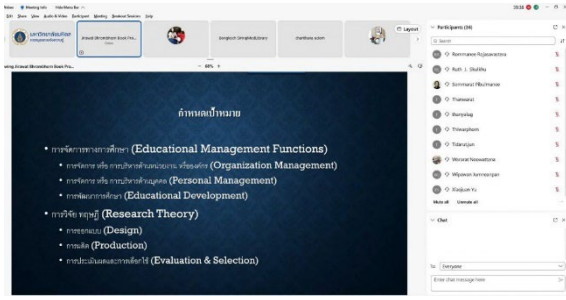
Zoom Meeting Info View Menu Bar

Edit View Audio & Video Participant Meeting Breakout Sessions Help

Jirawat Shirawithorn Boon Fre... Zoom

Bongkoch Shirajitbulhlakorn

chanthana suksom

Layout

viewing Jirawat Shirawithorn Boon Fre...

49%

กำหนดเป้าหมาย

• การจัดการทางการศึกษา (Educational Management Functions)

• การจัดการ หรือ การบริหารด้านหน่วยงาน หรือองค์กร (Organization Management)

• การจัดการ หรือ การบริหารด้านบุคคล (Personal Management)

• การพัฒนาการศึกษา (Educational Development)

• การวิจัย ทฤษฎี (Research Theory)

• การออกแบบ (Design)

• การผลิต (Production)

• การประเมินผลและการคัดเลือกใช้ (Evaluation & Selection)

Participants (19)

Search

Rommanee Rojjanasiatra

Ruth J. Shirlittu

Rommanee Piboonmane

Thanawat

Bunyalug

Thiraophorn

Tidarajan

Worarat Naowatana

Wipawan Ianosarpan

Xiaojuan Yu

Mute all

Unmute all

Chat

To: Everyone

Enter chat message here

18:38